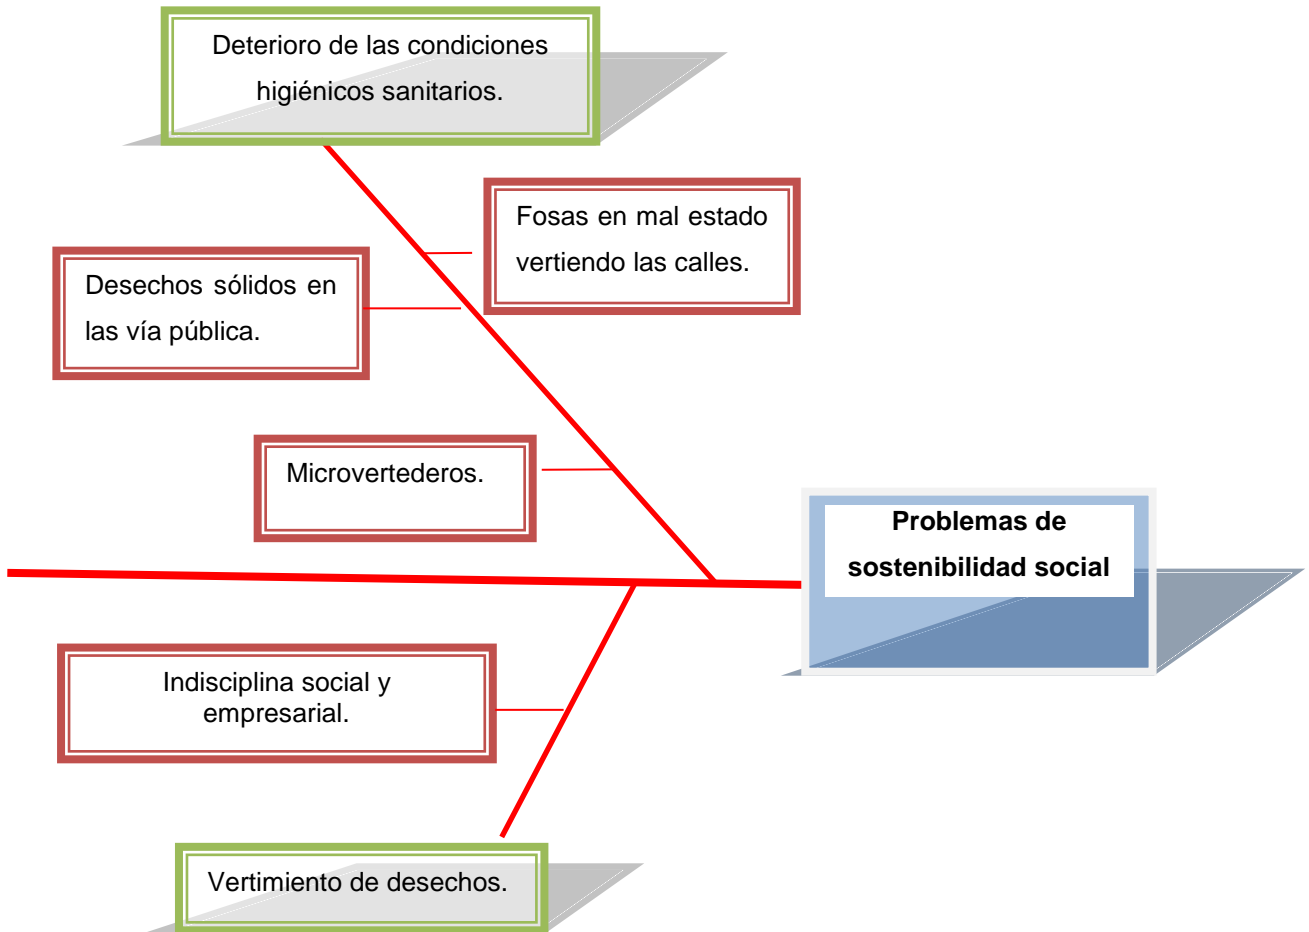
Deterioro de las condiciones higiénicos sanitarios.

Fosas en mal estado vertiendo las calles.

Desechos sólidos en las vía pública.

Microvertederos.

Problemas de sostenibilidad social

Indisciplina social y empresarial.

Vertimiento de desechos.